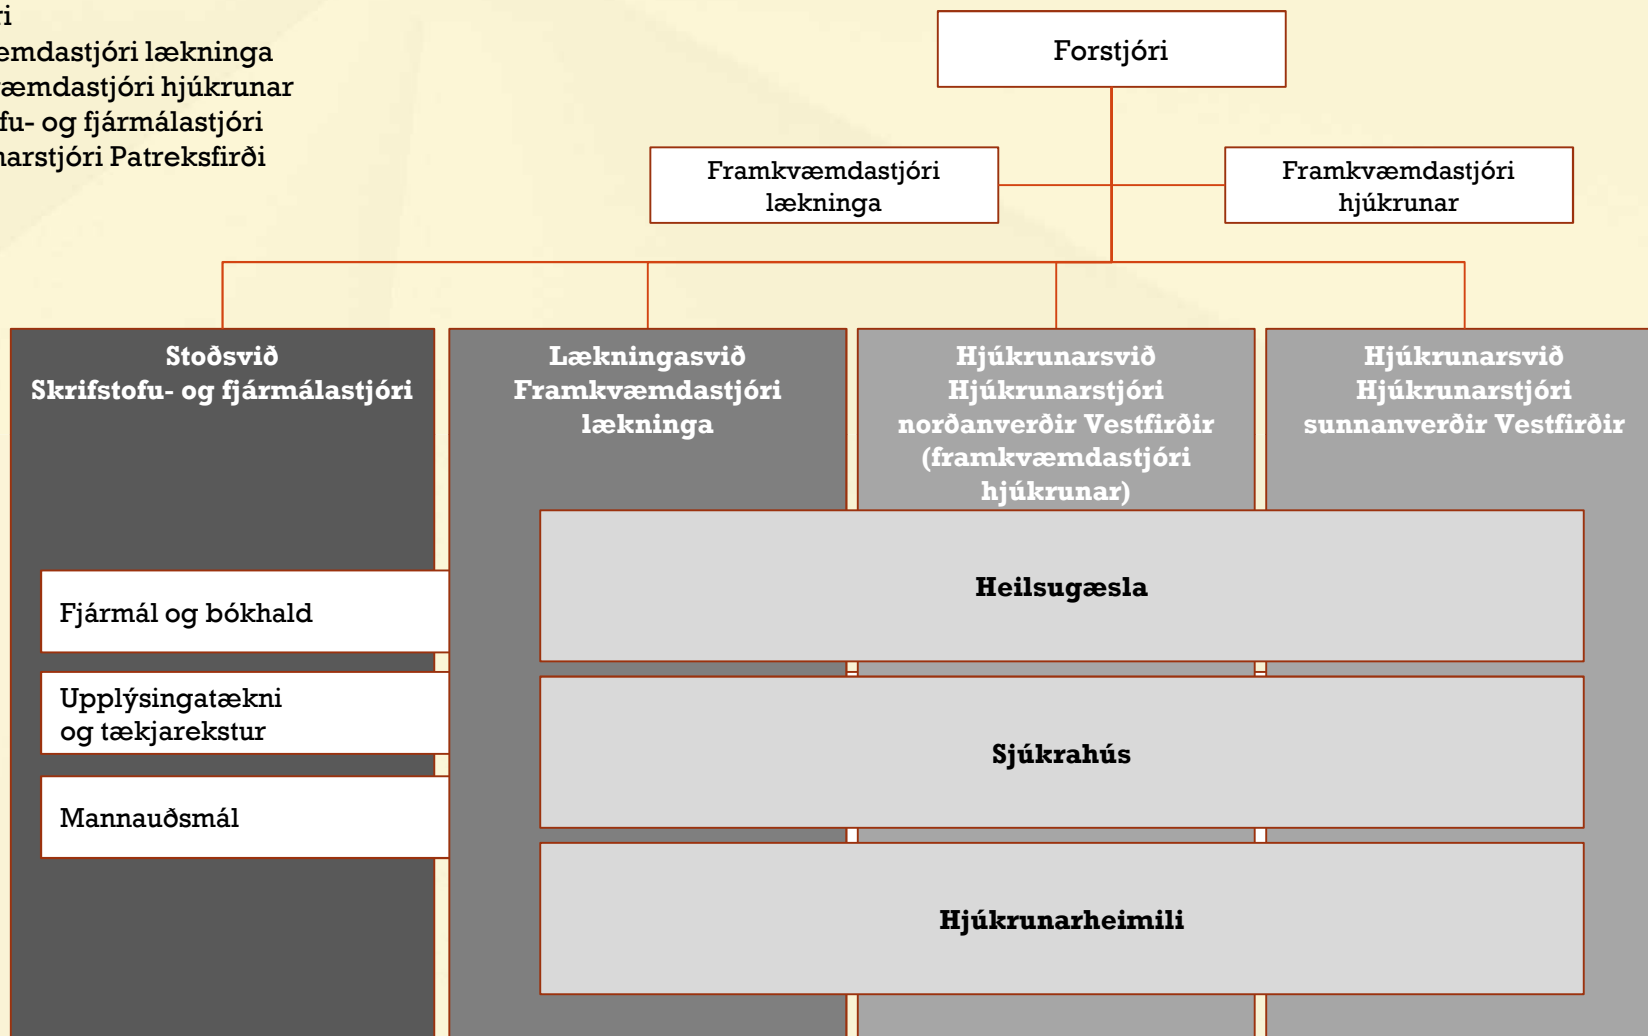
ri
emdastjóri lækninga
æmdastjóri hjúkrunar
fu- og fjármálastjóri
narstjóri Patreksfirði

Forstjóri

Framkvæmdastjóri lækninga

Framkvæmdastjóri hjúkrunar

Stoðsvið
Skrifstofu- og fjármálastjóri

Lækningasvið
Framkvæmdastjóri lækninga

Hjúkrunarsvið
Hjúkrunarstjóri
norðanverðir Vestfirðir
(framkvæmdastjóri hjúkrunar)

Hjúkrunarsvið
Hjúkrunarstjóri
sunnanverðir Vestfirðir

Fjármál og bókhald

Upplýsingatækni og tækjarekstur

Mannauðsmál

Heilsugæsla

Sjúkrahús

Hjúkrunarheimili